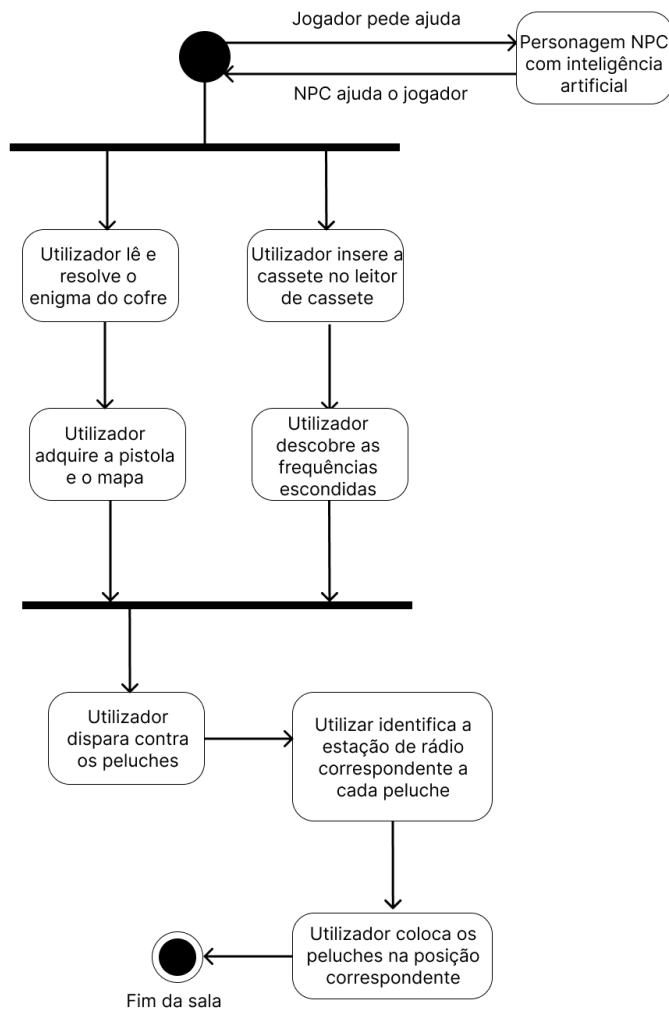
Jogador pede ajuda

Personagem NPC com inteligência artificial

NPC ajuda o jogador

Utilizador lê e resolve o enigma do cofre

Utilizador insere a cassete no leitor de cassete

Utilizador adquire a pistola e o mapa

Utilizador descobre as frequências escondidas

Utilizador dispara contra os peluches

Utilizar identifica a estação de rádio correspondente a cada peluche

Utilizador coloca os peluches na posição correspondente

Fim da sala